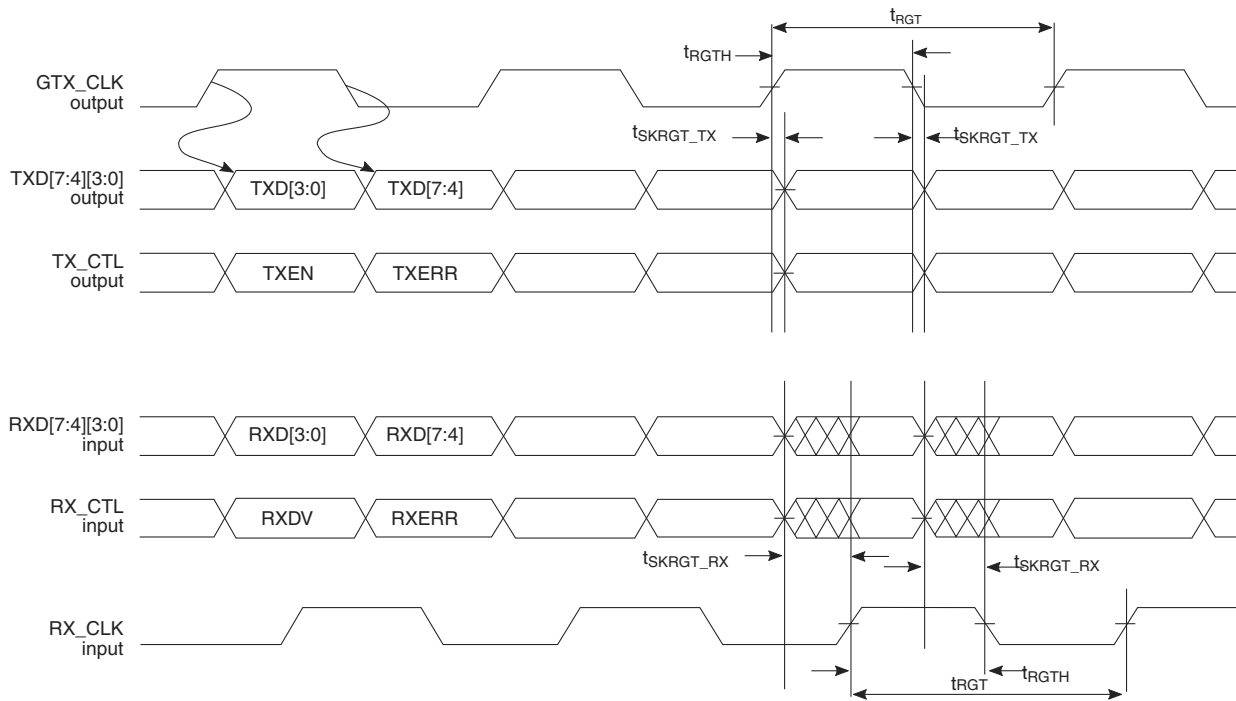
$t_{RGT}$

$t_{RGTH}$

GTX_CLK output

$t_{SKRGT\_TX}$

$t_{SKRGT\_TX}$

TXD[7:4][3:0] output

TXD[3:0]

TXD[7:4]

TX_CTL output

TXEN

TXERR

RXD[7:4][3:0] input

RXD[3:0]

RXD[7:4]

RX_CTL input

RXDV

RXERR

$t_{SKRGT\_RX}$

$t_{SKRGT\_RX}$

RX_CLK input

$t_{RGT}$

$t_{RGTH}$